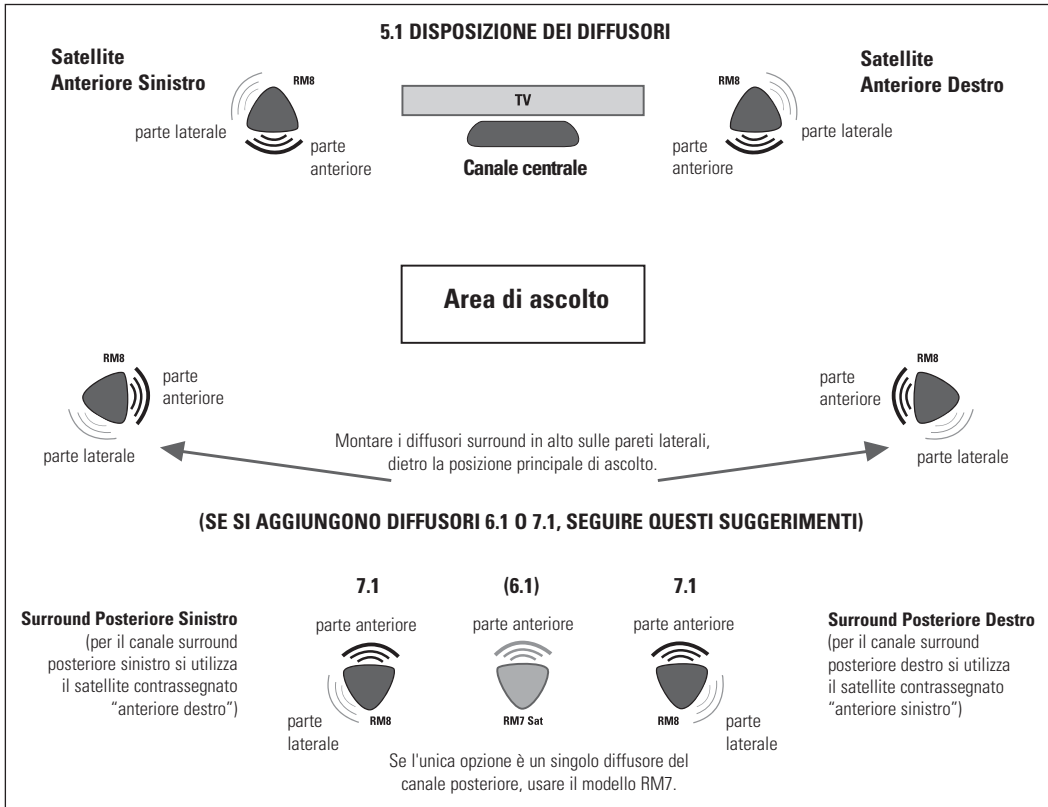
5.1 DISPOSIZIONE DEI DIFFUSORI

Satellite
Anteriore Sinistro

RM8

parte laterale

parte anteriore

TV

Canale centrale

Satellite
Anteriore Destro

RM8

parte laterale

parte anteriore

Area di ascolto

RM8

parte anteriore

parte laterale

RM8

parte anteriore

parte laterale

Montare i diffusori surround in alto sulle pareti laterali, dietro la posizione principale di ascolto.

(SE SI AGGIUNGONO DIFFUSORI 6.1 O 7.1, SEGUIRE QUESTI SUGGERIMENTI)

Surround Posteriore Sinistro
(per il canale surround posteriore sinistro si utilizza il satellite contrassegnato "anteriore destro")

7.1

parte anteriore

RM8

parte laterale

(6.1)

parte anteriore

RM7 Sat

7.1

parte anteriore

RM8

parte laterale

Surround Posteriore Destro
(per il canale surround posteriore destro si utilizza il satellite contrassegnato "anteriore sinistro")

Se l'unica opzione è un singolo diffusore del canale posteriore, usare il modello RM7.